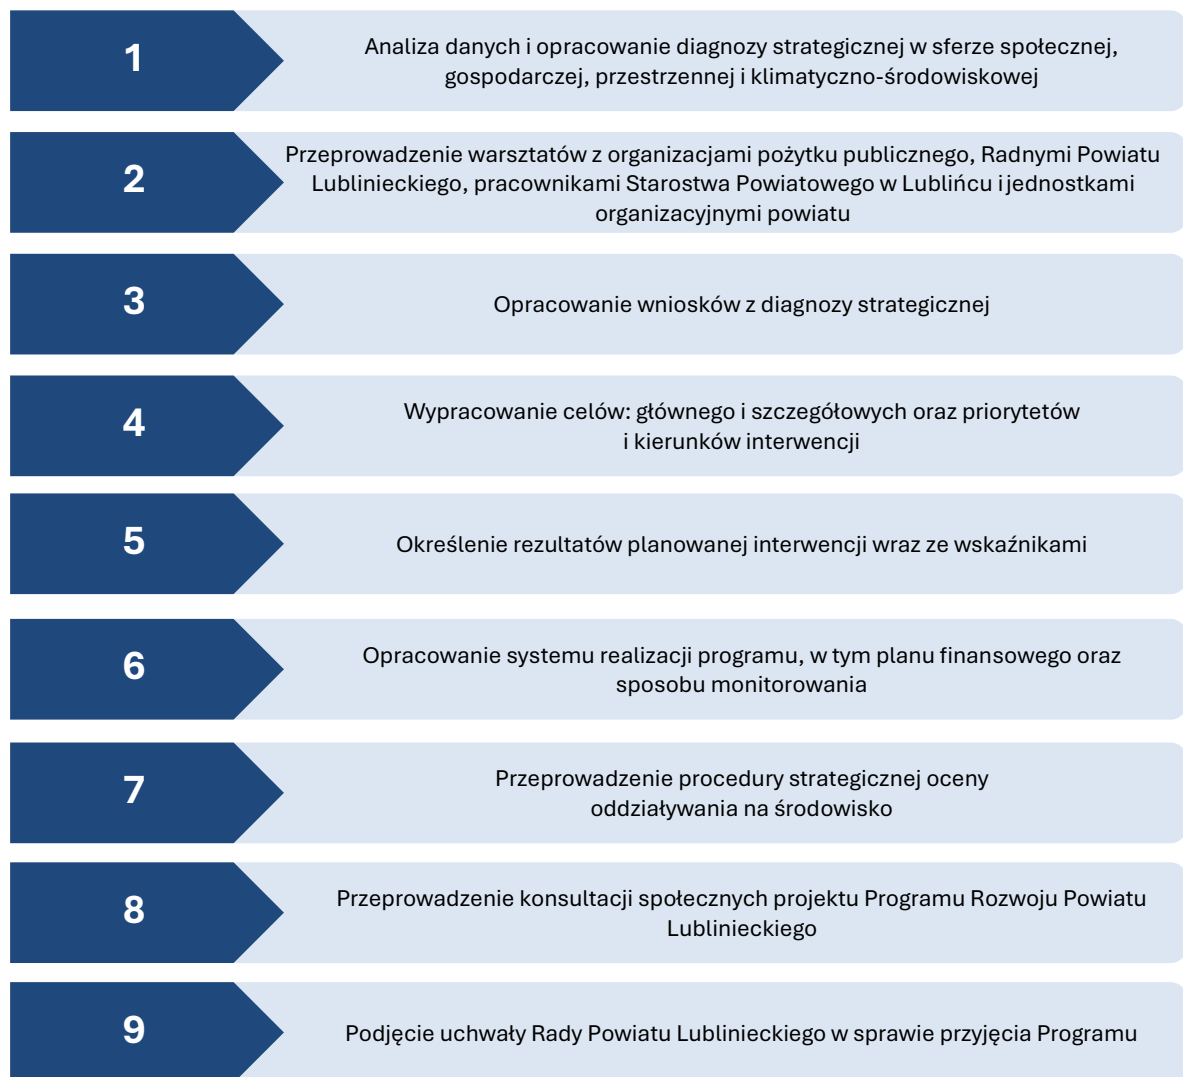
1

Analiza danych i opracowanie diagnozy strategicznej w sferze społecznej, gospodarczej, przestrzennej i klimatyczno-środowiskowej

2

Przeprowadzenie warsztatów z organizacjami pożytku publicznego, Radnymi Powiatu Lublinieckiego, pracownikami Starostwa Powiatowego w Lublińcu i jednostkami organizacyjnymi powiatu

3

Opracowanie wniosków z diagnozy strategicznej

4

Wypracowanie celów: głównego i szczegółowych oraz priorytetów i kierunków interwencji

5

Określenie rezultatów planowanej interwencji wraz ze wskaźnikami

6

Opracowanie systemu realizacji programu, w tym planu finansowego oraz sposobu monitorowania

7

Przeprowadzenie procedury strategicznej oceny oddziaływania na środowisko

8

Przeprowadzenie konsultacji społecznych projektu Programu Rozwoju Powiatu Lublinieckiego

9

Podjęcie uchwały Rady Powiatu Lublinieckiego w sprawie przyjęcia Programu